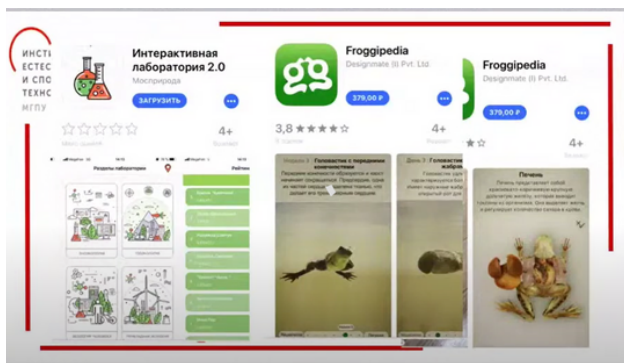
ИНСТИ
ЕСТЕС
И СПО
ТЕХНО
МГПУ

Интерактивная лаборатория 2.0
Мосприрода
ЗАГРУЗИТЬ
4+

Froggipedia
Designmate (I) Pvt. Ltd.
379,00 ₽
3,8 ★★★★☆
4+

Froggipedia
Designmate (I) Pvt. Ltd.
379,00 ₽
4+

Разделы лаборатории

Головастик с передними конечностями

Головастик с жабрами

Печень